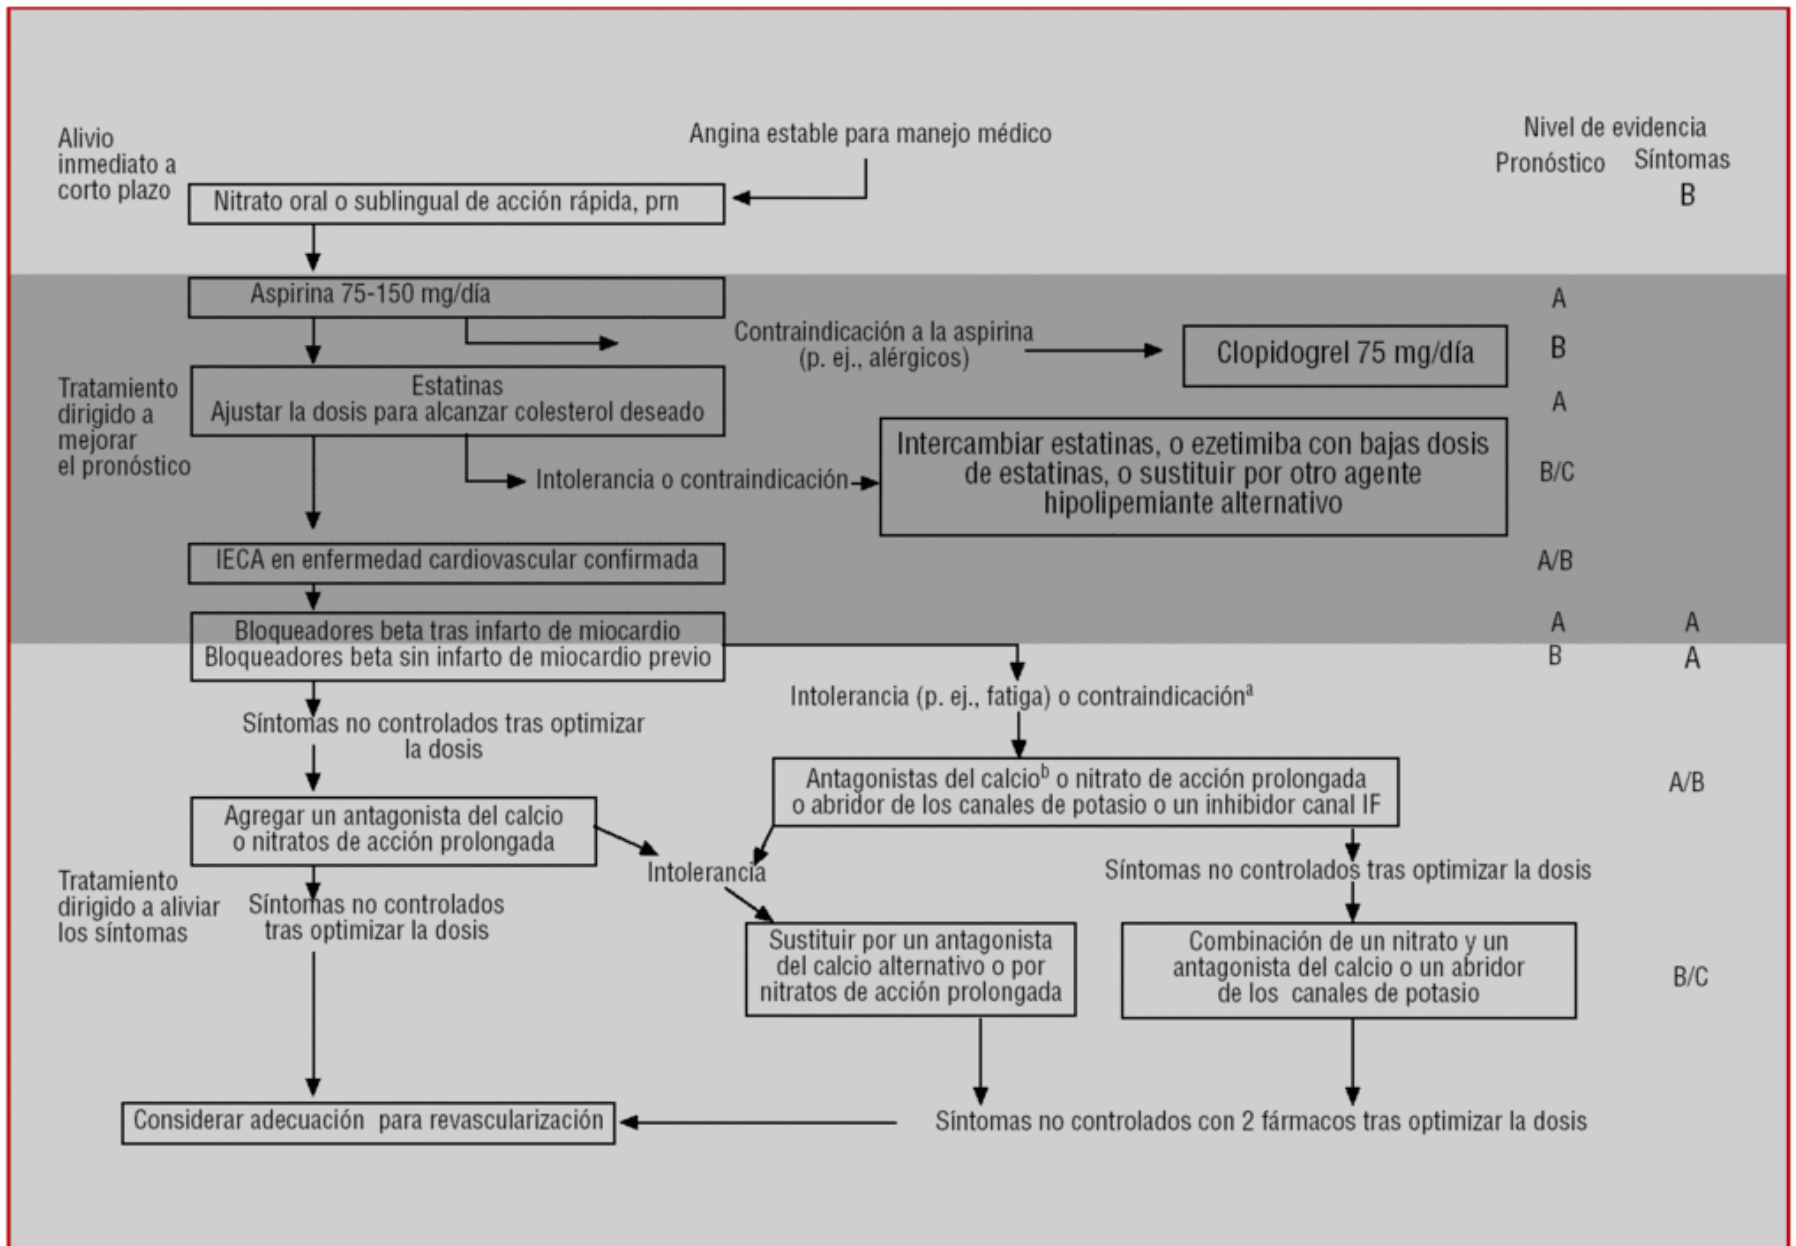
Alivio inmediato a corto plazo

Angina estable para manejo médico

Nivel de evidencia
Pronóstico Síntomas

Nitrato oral o sublingual de acción rápida, prn

B

Aspirina 75-150 mg/día

A

Contraindicación a la aspirina (p. ej., alérgicos)

Clopidogrel 75 mg/día

B

Tratamiento dirigido a mejorar el pronóstico

Estatinas
Ajustar la dosis para alcanzar colesterol deseado

A

Intolerancia o contraindicación

Intercambiar estatinas, o ezetimiba con bajas dosis de estatinas, o sustituir por otro agente hipolipemiante alternativo

B/C

IECA en enfermedad cardiovascular confirmada

A/B

Bloqueadores beta tras infarto de miocardio
Bloqueadores beta sin infarto de miocardio previo

A A
B A

Intolerancia (p. ej., fatiga) o contraindicación$^a$

Síntomas no controlados tras optimizar la dosis

Antagonistas del calcio$^b$ o nitrato de acción prolongada o abridor de los canales de potasio o un inhibidor canal IF

A/B

Agregar un antagonista del calcio o nitratos de acción prolongada

Intolerancia

Síntomas no controlados tras optimizar la dosis

Tratamiento dirigido a aliviar los síntomas

Síntomas no controlados tras optimizar la dosis

Sustituir por un antagonista del calcio alternativo o por nitratos de acción prolongada

Combinación de un nitrato y un antagonista del calcio o un abridor de los canales de potasio

B/C

Considerar adecuación para revascularización

Síntomas no controlados con 2 fármacos tras optimizar la dosis